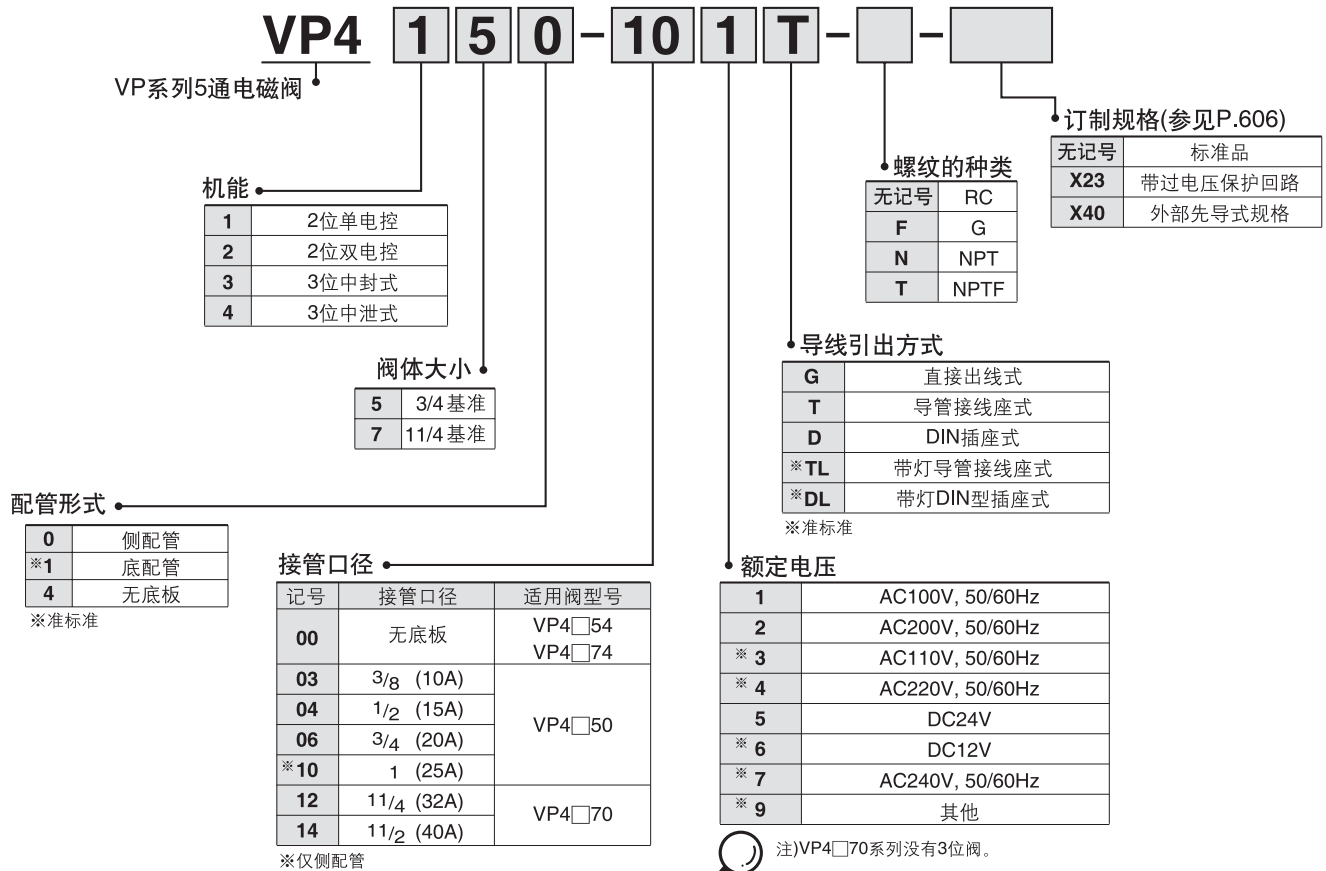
VP4 1 5 0 - 10 1 T - -

VP系列5通电磁阀

订制规格(参见P.606)

| 无记号 | 标准品 |
|---|---|
| X23 | 带过电压保护回路 |
| X40 | 外部先导式规格 |

螺纹的种类

| 无记号 | RC |
|---|---|
| F | G |
| N | NPT |
| T | NPTF |

机能

| 1 | 2位单电控 |
|---|---|
| 2 | 2位双电控 |
| 3 | 3位中封式 |
| 4 | 3位中泄式 |

阀体大小

| 5 | 3/4基准 |
|---|---|
| 7 | 11/4基准 |

导线引出方式

| G | 直接出线式 |
|---|---|
| T | 导管接线座式 |
| D | DIN插座式 |
| ※TL | 带灯导管接线座式 |
| ※DL | 带灯DIN型插座式 |

※准标准

配管形式

| 0 | 侧配管 |
|---|---|
| ※1 | 底配管 |
| 4 | 无底板 |

※准标准

接管口径

| 记号 | 接管口径 | 适用阀型号 |
|---|---|---|
| 00 | 无底板 | VP4□54 VP4□74 |
| 03 | $3/8$ (10A) | VP4□50 |
| 04 | $1/2$ (15A) | |
| 06 | $3/4$ (20A) | |
| ※10 | 1 (25A) | |
| 12 | $1 1/4$ (32A) | VP4□70 |
| 14 | $1 1/2$ (40A) | |

※仅侧配管

额定电压

| 1 | AC100V, 50/60Hz |
|---|---|
| 2 | AC200V, 50/60Hz |
| ※3 | AC110V, 50/60Hz |
| ※4 | AC220V, 50/60Hz |
| 5 | DC24V |
| ※6 | DC12V |
| ※7 | AC240V, 50/60Hz |
| ※9 | 其他 |

注)VP4□70系列没有3位阀。